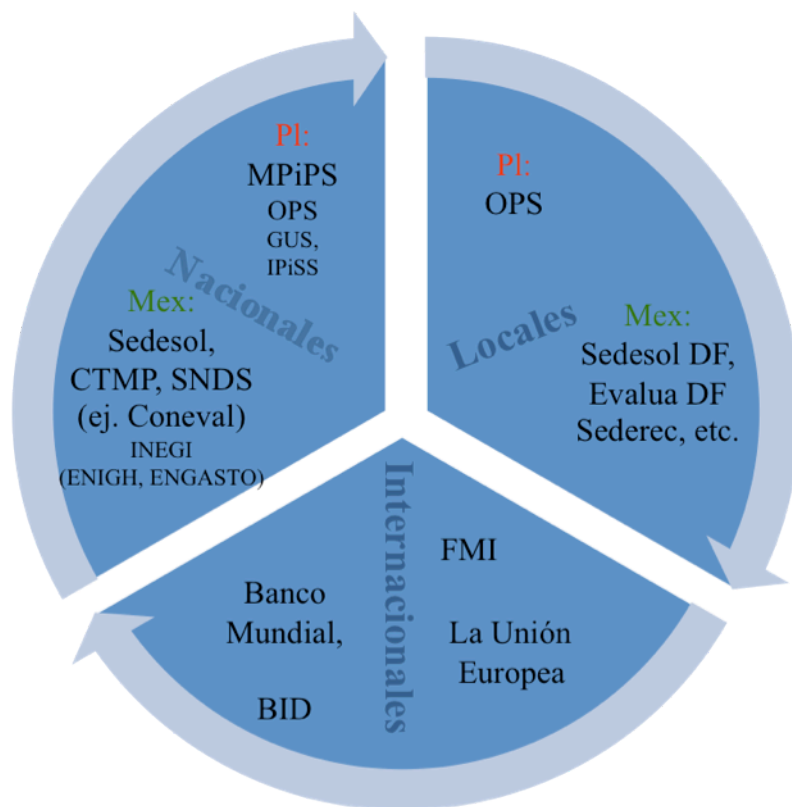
Pl:
MPiPS
OPS
GUS,
IPiSS

Nacionales

Mex:
Sedesol,
CTMP, SNDS
(ej. Coneval)
INEGI
(ENIGH, ENGASTO)

Pl:
OPS

Locales

Mex:
Sedesol DF,
Evalua DF
Sederec, etc.

Internacionales

FMI

La Unión
Europea

Banco
Mundial,

BID